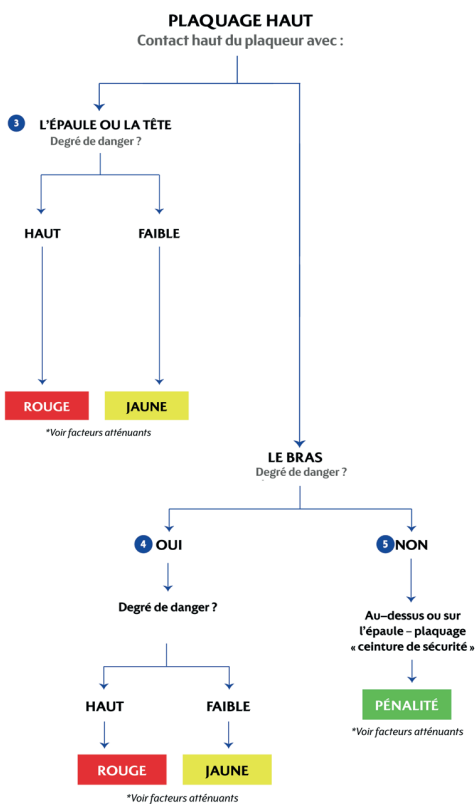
PLAQUAGE HAUT
Contact haut du plaqueur avec :

3 L'ÉPAULE OU LA TÊTE
Degré de danger ?

HAUT

FAIBLE

ROUGE

JAUNE

*Voir facteurs atténuants

LE BRAS
Degré de danger ?

4 OUI

5 NON

Degré de danger ?

Au–dessus ou sur l'épaule – plaquage « ceinture de sécurité »

PÉNALITÉ

*Voir facteurs atténuants

HAUT

FAIBLE

ROUGE

JAUNE

*Voir facteurs atténuants